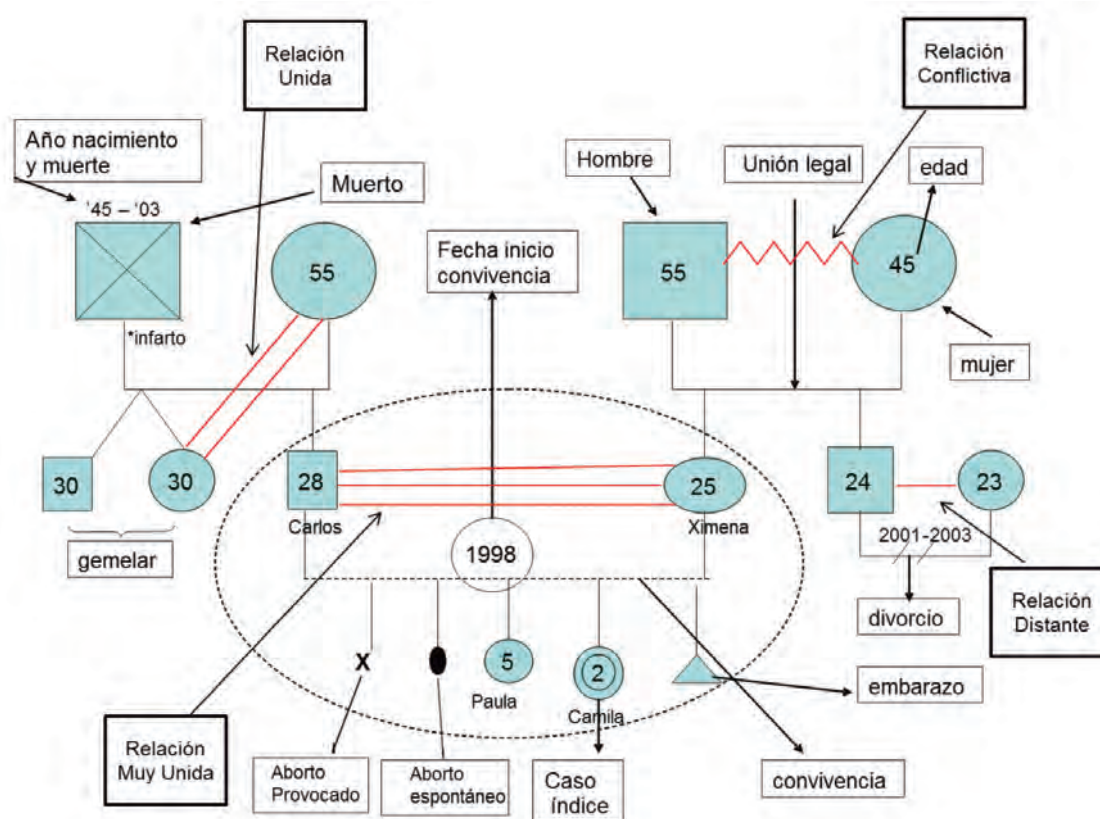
Relación Unida

Relación Conflictiva

Año nacimiento y muerte

Muerto

Hombre

Unión legal

edad

'45 – '03

55

Fecha inicio convivencia

55

45

*infarto

mujer

30

30

28

25

24

23

Carlos

Ximena

1998

2001-2003

gemelar

divorcio

Relación Distante

X

5

2

Paula

Camila

embarazo

Relación Muy Unida

Aborto Provocado

Aborto espontáneo

Caso índice

convivencia